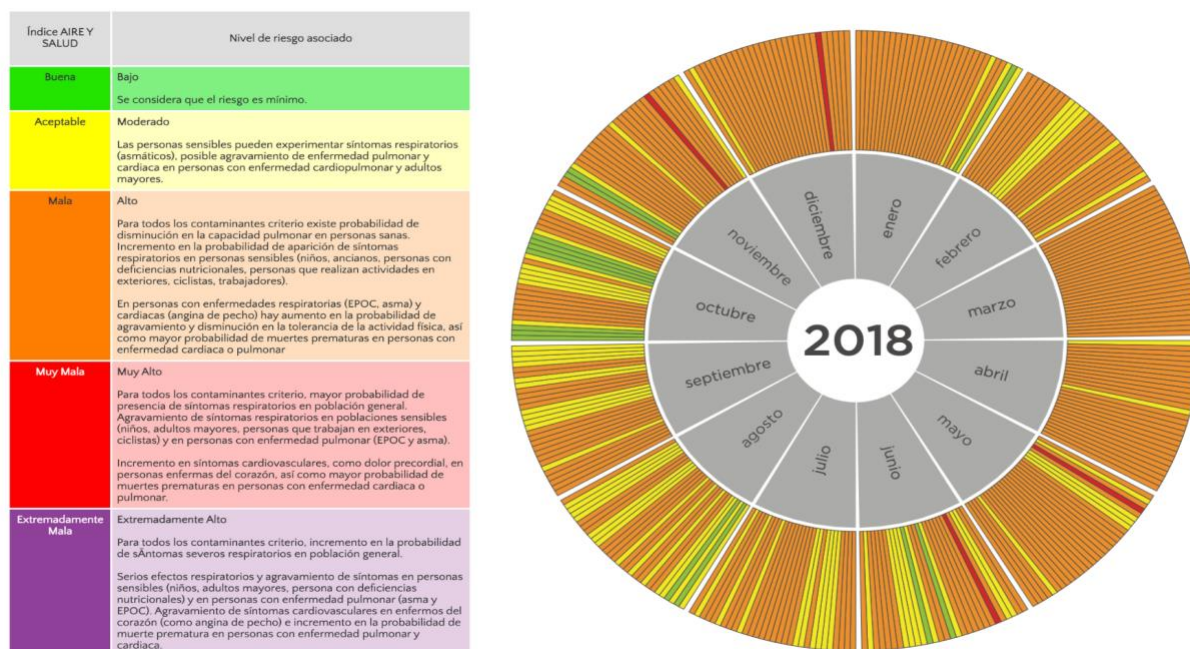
| Índice AIRE Y SALUD | Nivel de riesgo asociado |
|---|---|
| Buena | Bajo<br><br>Se considera que el riesgo es mínimo. |
| Aceptable | Moderado<br><br>Las personas sensibles pueden experimentar síntomas respiratorios (asmáticos), posible agravamiento de enfermedad pulmonar y cardiaca en personas con enfermedad cardiopulmonar y adultos mayores. |
| Mala | Alto<br><br>Para todos los contaminantes criterio existe probabilidad de disminución en la capacidad pulmonar en personas sanas. Incremento en la probabilidad de aparición de síntomas respiratorios en personas sensibles (niños, ancianos, personas con deficiencias nutricionales, personas que realizan actividades en exteriores, ciclistas, trabajadores).<br><br>En personas con enfermedades respiratorias (EPOC, asma) y cardiacas (angina de pecho) hay aumento en la probabilidad de agravamiento y disminución en la tolerancia de la actividad física, así como mayor probabilidad de muertes prematuras en personas con enfermedad cardiaca o pulmonar |
| Muy Mala | Muy Alto<br><br>Para todos los contaminantes criterio, mayor probabilidad de presencia de síntomas respiratorios en población general. Agravamiento de síntomas respiratorios en poblaciones sensibles (niños, adultos mayores, personas que trabajan en exteriores, ciclistas) y en personas con enfermedad pulmonar (EPOC y asma).<br><br>Incremento en síntomas cardiovasculares, como dolor precordial, en personas enfermas del corazón, así como mayor probabilidad de muertes prematuras en personas con enfermedad cardiaca o pulmonar. |
| Extremadamente Mala | Extremadamente Alto<br><br>Para todos los contaminantes criterio, incremento en la probabilidad de sÃntomas severos respiratorios en población general.<br><br>Serios efectos respiratorios y agravamiento de síntomas en personas sensibles (niños, adultos mayores, persona con deficiencias nutricionales) y en personas con enfermedad pulmonar (asma y EPOC). Agravamiento de síntomas cardiovasculares en enfermos del corazón (como angina de pecho) e incremento en la probabilidad de muerte prematura en personas con enfermedad pulmonar y cardiaca. |

2018
enero
febrero
marzo
abril
mayo
junio
julio
agosto
septiembre
octubre
noviembre
diciembre